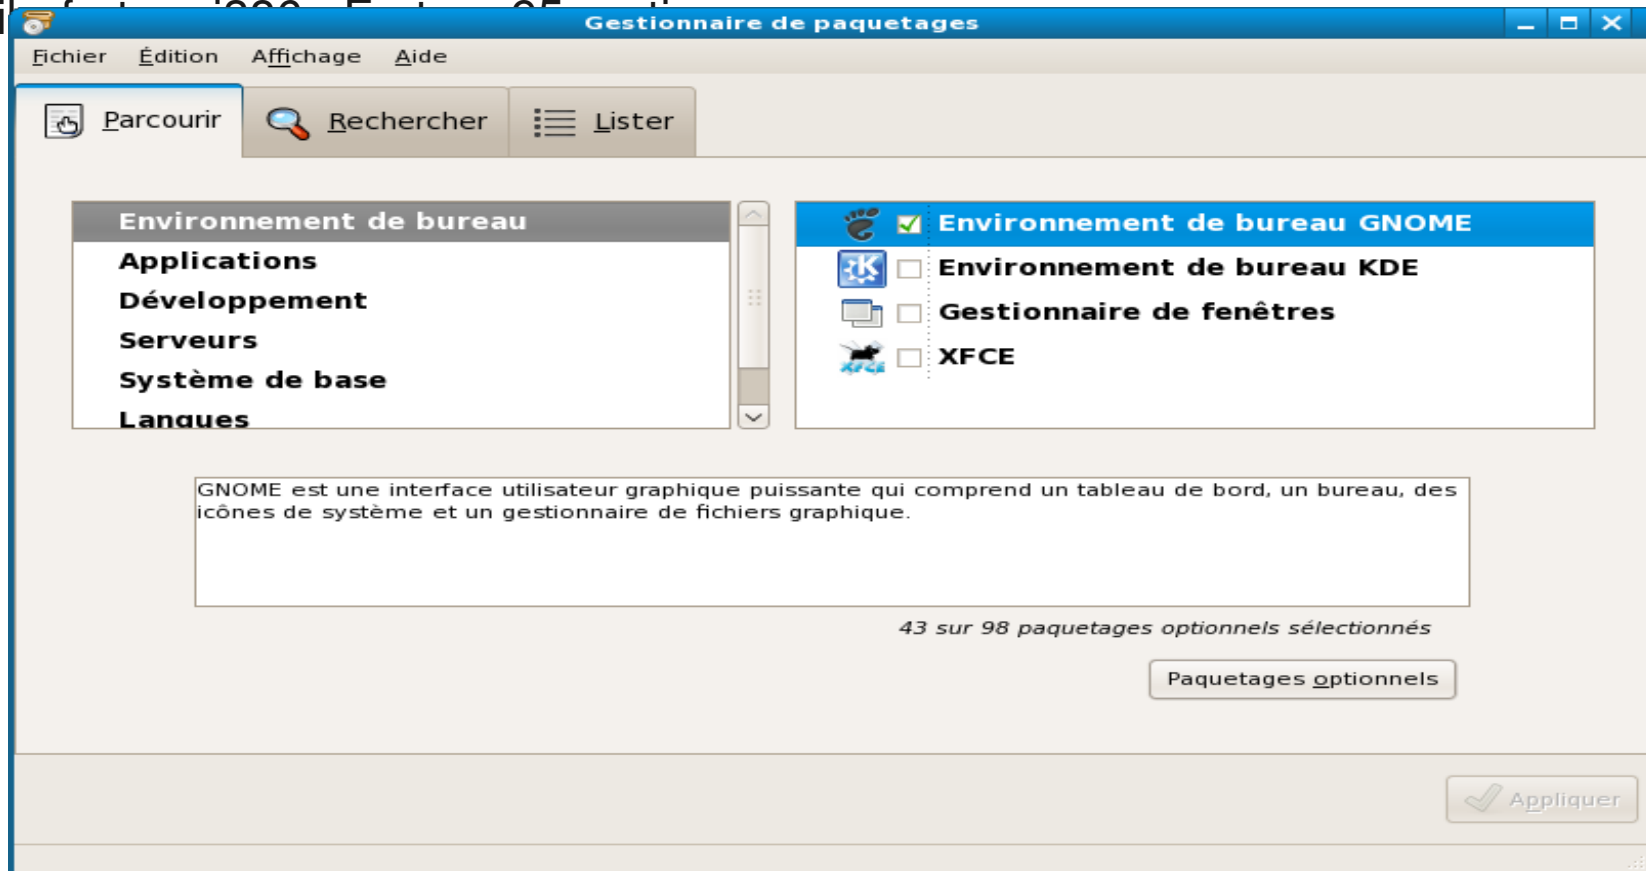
Gestionnaire de paquetages

Fichier Édition Affichage Aide

Parcourir Rechercher Lister

Environnement de bureau
Applications
Développement
Serveurs
Système de base
Langues

Environnement de bureau GNOME
Environnement de bureau KDE
Gestionnaire de fenêtres
XFCE

GNOME est une interface utilisateur graphique puissante qui comprend un tableau de bord, un bureau, des icônes de système et un gestionnaire de fichiers graphique.

43 sur 98 paquetages optionnels sélectionnés

Paquetages optionnels

Appliquer